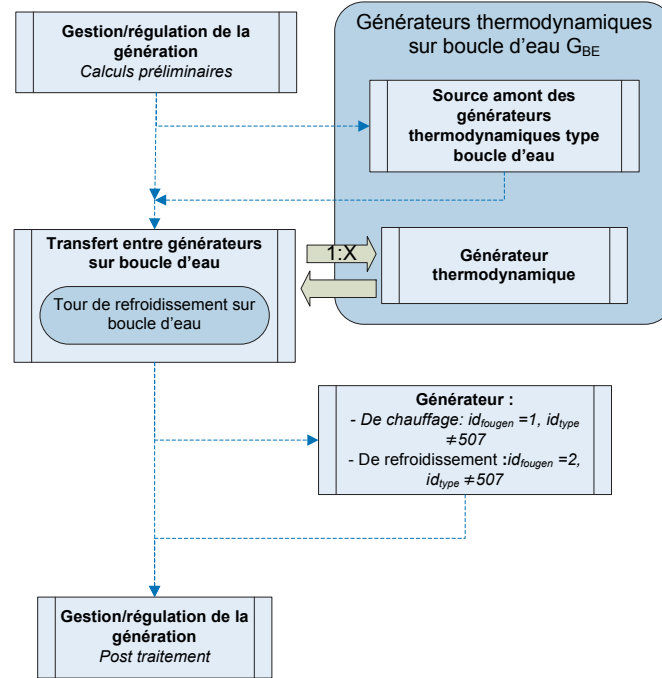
Gestion/régulation de la génération
Calculs préliminaires

Générateurs thermodynamiques sur boucle d'eau $G_{BE}$

Source amont des générateurs thermodynamiques type boucle d'eau

Transfert entre générateurs sur boucle d'eau

Tour de refroidissement sur boucle d'eau

1:X

Générateur thermodynamique

Générateur :
- De chauffage: $id_{fougen}$ =1, $id_{type}$ $\neq 507$
- De refroidissement :$id_{fougen}$ =2, $id_{type}$ $\neq 507$

Gestion/régulation de la génération
Post traitement